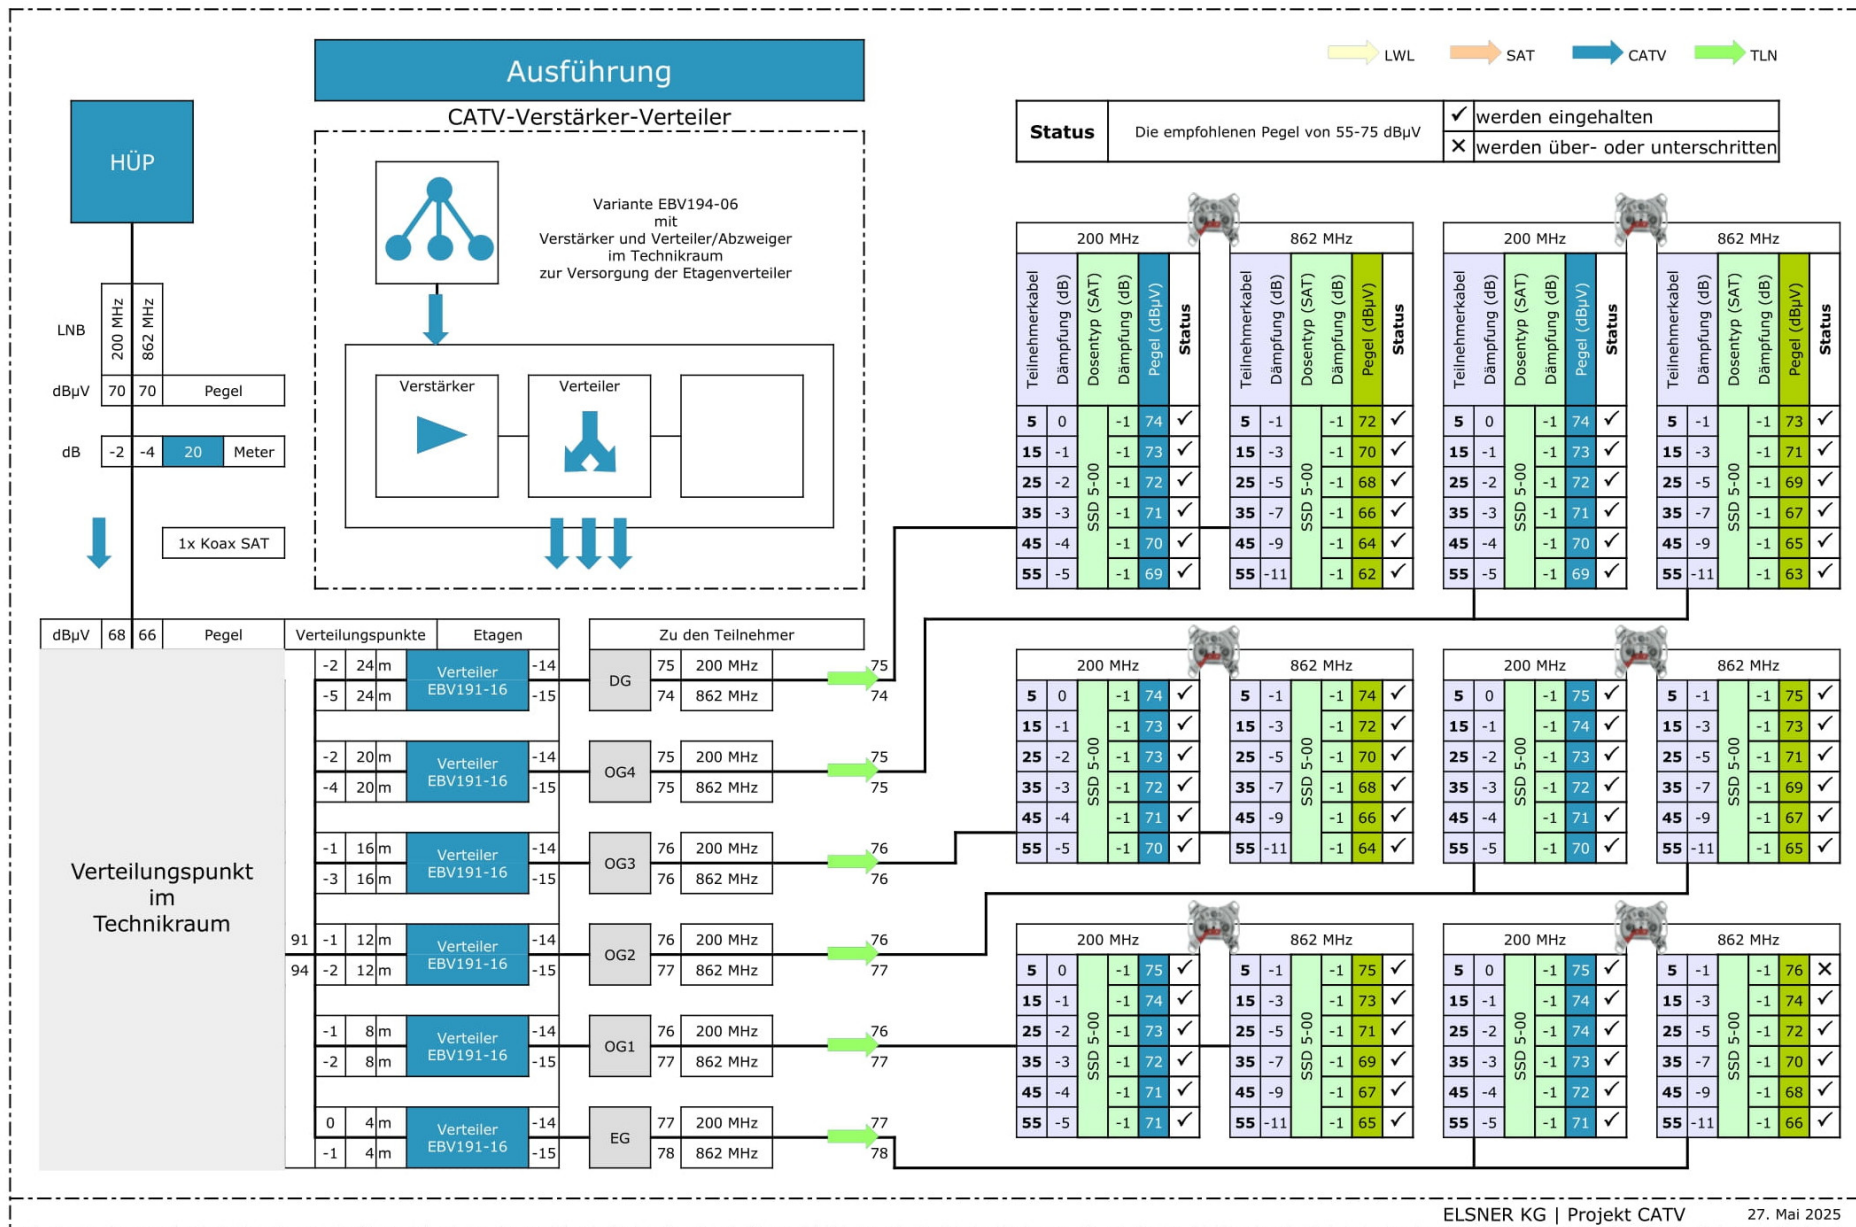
Ausführung

LWL SAT CATV TLN

CATV-Verstärker-Verteiler

HÜP

Variante EBV194-06
mit
Verstärker und Verteiler/Abzweiger
im Technikraum
zur Versorgung der Etagenverteiler

Verstärker Verteiler

| Status | Die empfohlenen Pegel von 55-75 dBµV | ✓ | werden eingehalten |
|---|---|---|---|
| | | ✕ | werden über- oder unterschritten |

| LNB | 200 MHz | 862 MHz | |
|---|---|---|---|
| dBµV | 70 | 70 | Pegel |
| dB | -2 | -4 | 20 Meter |

1x Koax SAT

| dBµV | 68 | 66 | Pegel | Verteilungspunkte | Etagen | Zu den Teilnehmer |
|---|---|---|---|---|---|---|

Verteilungspunkt im Technikraum

| | | | Verteiler | | Etage | | | |
|---|---|---|---|---|---|---|---|---|
| -2 | 24 | m | Verteiler EBV191-16 | -14 | DG | 75 | 200 MHz | 75 |
| -5 | 24 | m | | -15 | | 74 | 862 MHz | 74 |
| -2 | 20 | m | Verteiler EBV191-16 | -14 | OG4 | 75 | 200 MHz | 75 |
| -4 | 20 | m | | -15 | | 75 | 862 MHz | 75 |
| -1 | 16 | m | Verteiler EBV191-16 | -14 | OG3 | 76 | 200 MHz | 76 |
| -3 | 16 | m | | -15 | | 76 | 862 MHz | 76 |
| 91 -1 | 12 | m | Verteiler EBV191-16 | -14 | OG2 | 76 | 200 MHz | 76 |
| 94 -2 | 12 | m | | -15 | | 77 | 862 MHz | 77 |
| -1 | 8 | m | Verteiler EBV191-16 | -14 | OG1 | 76 | 200 MHz | 76 |
| -2 | 8 | m | | -15 | | 77 | 862 MHz | 77 |
| 0 | 4 | m | Verteiler EBV191-16 | -14 | EG | 77 | 200 MHz | 77 |
| -1 | 4 | m | | -15 | | 78 | 862 MHz | 78 |

Spaltenköpfe: Teilnehmerkabel | Dämpfung (dB) | Dosentyp (SAT) | Dämpfung (dB) | Pegel (dBµV) | Status

200 MHz / 862 MHz (oben links)
| 5 | 0 | SSD 5-00 | -1 | 74 | ✓ | 5 | -1 | SSD 5-00 | -1 | 72 | ✓ |
|---|---|---|---|---|---|---|---|---|---|---|---|
| 15 | -1 | | -1 | 73 | ✓ | 15 | -3 | | -1 | 70 | ✓ |
| 25 | -2 | | -1 | 72 | ✓ | 25 | -5 | | -1 | 68 | ✓ |
| 35 | -3 | | -1 | 71 | ✓ | 35 | -7 | | -1 | 66 | ✓ |
| 45 | -4 | | -1 | 70 | ✓ | 45 | -9 | | -1 | 64 | ✓ |
| 55 | -5 | | -1 | 69 | ✓ | 55 | -11 | | -1 | 62 | ✓ |

200 MHz / 862 MHz (oben rechts)
| 5 | 0 | SSD 5-00 | -1 | 74 | ✓ | 5 | -1 | SSD 5-00 | -1 | 73 | ✓ |
|---|---|---|---|---|---|---|---|---|---|---|---|
| 15 | -1 | | -1 | 73 | ✓ | 15 | -3 | | -1 | 71 | ✓ |
| 25 | -2 | | -1 | 72 | ✓ | 25 | -5 | | -1 | 69 | ✓ |
| 35 | -3 | | -1 | 71 | ✓ | 35 | -7 | | -1 | 67 | ✓ |
| 45 | -4 | | -1 | 70 | ✓ | 45 | -9 | | -1 | 65 | ✓ |
| 55 | -5 | | -1 | 69 | ✓ | 55 | -11 | | -1 | 63 | ✓ |

200 MHz / 862 MHz (Mitte links)
| 5 | 0 | SSD 5-00 | -1 | 74 | ✓ | 5 | -1 | SSD 5-00 | -1 | 74 | ✓ |
|---|---|---|---|---|---|---|---|---|---|---|---|
| 15 | -1 | | -1 | 73 | ✓ | 15 | -3 | | -1 | 72 | ✓ |
| 25 | -2 | | -1 | 73 | ✓ | 25 | -5 | | -1 | 70 | ✓ |
| 35 | -3 | | -1 | 72 | ✓ | 35 | -7 | | -1 | 68 | ✓ |
| 45 | -4 | | -1 | 71 | ✓ | 45 | -9 | | -1 | 66 | ✓ |
| 55 | -5 | | -1 | 70 | ✓ | 55 | -11 | | -1 | 64 | ✓ |

200 MHz / 862 MHz (Mitte rechts)
| 5 | 0 | SSD 5-00 | -1 | 75 | ✓ | 5 | -1 | SSD 5-00 | -1 | 75 | ✓ |
|---|---|---|---|---|---|---|---|---|---|---|---|
| 15 | -1 | | -1 | 74 | ✓ | 15 | -3 | | -1 | 73 | ✓ |
| 25 | -2 | | -1 | 73 | ✓ | 25 | -5 | | -1 | 71 | ✓ |
| 35 | -3 | | -1 | 72 | ✓ | 35 | -7 | | -1 | 69 | ✓ |
| 45 | -4 | | -1 | 71 | ✓ | 45 | -9 | | -1 | 67 | ✓ |
| 55 | -5 | | -1 | 70 | ✓ | 55 | -11 | | -1 | 65 | ✓ |

200 MHz / 862 MHz (unten links)
| 5 | 0 | SSD 5-00 | -1 | 75 | ✓ | 5 | -1 | SSD 5-00 | -1 | 75 | ✓ |
|---|---|---|---|---|---|---|---|---|---|---|---|
| 15 | -1 | | -1 | 74 | ✓ | 15 | -3 | | -1 | 73 | ✓ |
| 25 | -2 | | -1 | 73 | ✓ | 25 | -5 | | -1 | 71 | ✓ |
| 35 | -3 | | -1 | 72 | ✓ | 35 | -7 | | -1 | 69 | ✓ |
| 45 | -4 | | -1 | 71 | ✓ | 45 | -9 | | -1 | 67 | ✓ |
| 55 | -5 | | -1 | 71 | ✓ | 55 | -11 | | -1 | 65 | ✓ |

200 MHz / 862 MHz (unten rechts)
| 5 | 0 | SSD 5-00 | -1 | 75 | ✓ | 5 | -1 | SSD 5-00 | -1 | 76 | ✕ |
|---|---|---|---|---|---|---|---|---|---|---|---|
| 15 | -1 | | -1 | 74 | ✓ | 15 | -3 | | -1 | 74 | ✓ |
| 25 | -2 | | -1 | 74 | ✓ | 25 | -5 | | -1 | 72 | ✓ |
| 35 | -3 | | -1 | 73 | ✓ | 35 | -7 | | -1 | 70 | ✓ |
| 45 | -4 | | -1 | 72 | ✓ | 45 | -9 | | -1 | 68 | ✓ |
| 55 | -5 | | -1 | 71 | ✓ | 55 | -11 | | -1 | 66 | ✓ |

ELSNER KG | Projekt CATV 27. Mai 2025